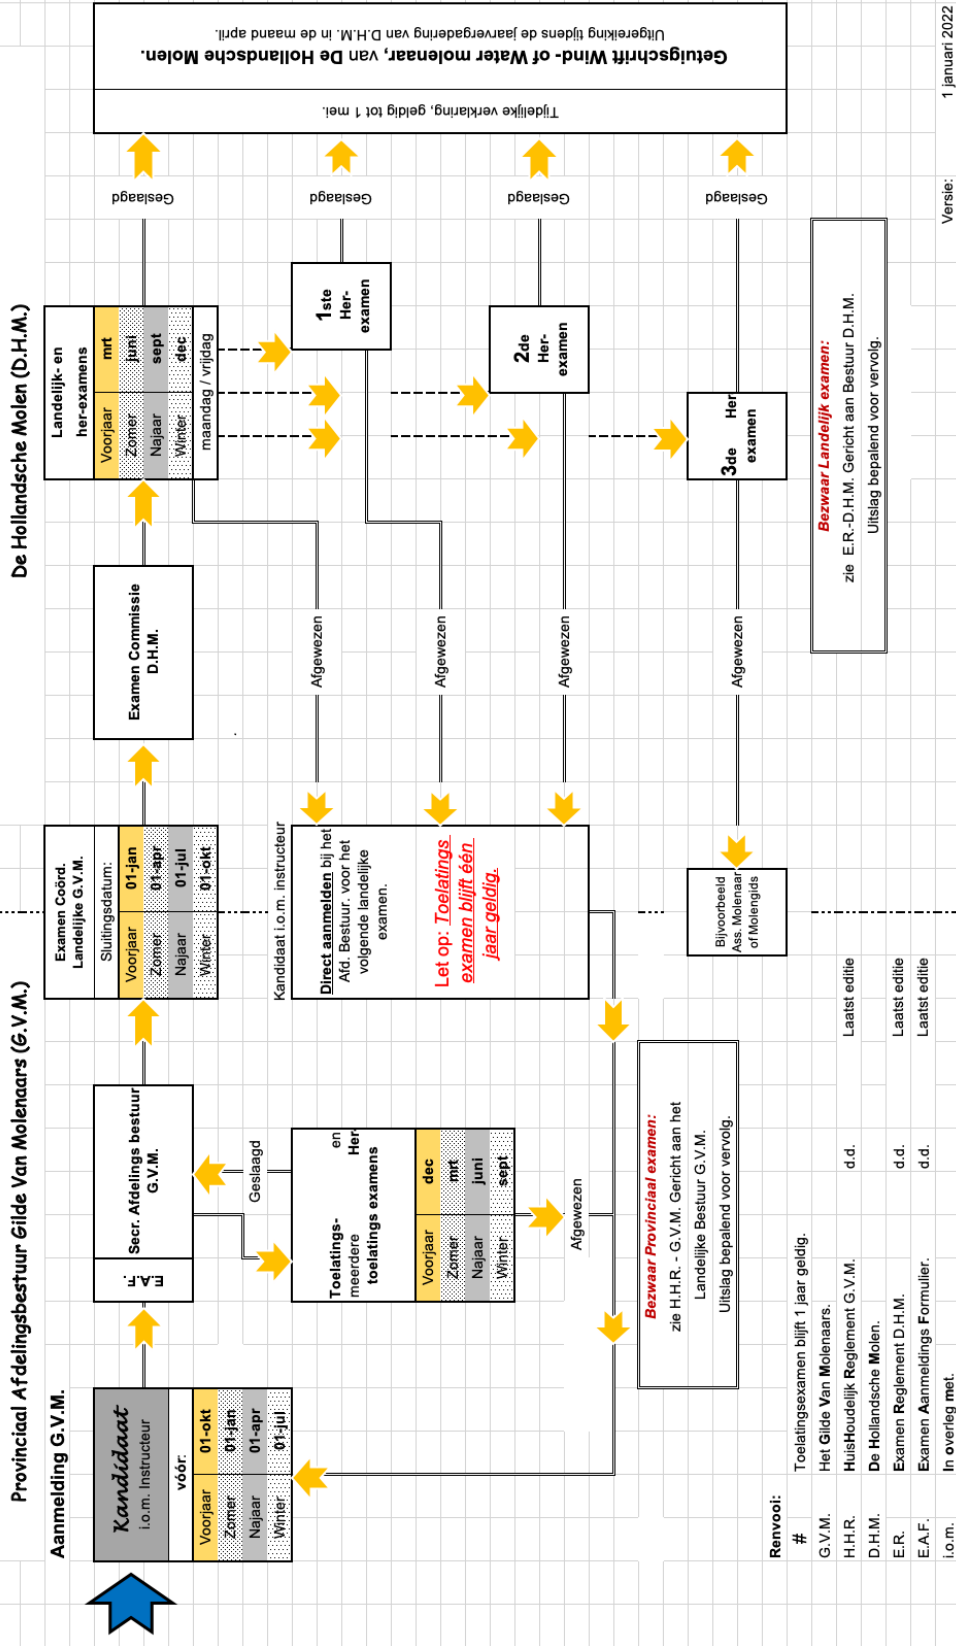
Provinciaal Afdelingsbestuur Gilde Van Molenaars (G.V.M.)

De Hollandsche Molen (D.H.M.)

Aanmelding G.V.M.

Kandidaat
i.o.m. Instructeur
vóór:

| Voorjaar | 01-okt |
|---|---|
| Zomer | 01-jan |
| Najaar | 01-apr |
| Winter | 01-jul |

E.A.F.

Secr. Afdelings bestuur G.V.M.

Geslaagd

Toelatings- meerdere toelatings examens en Her

| Voorjaar | dec |
|---|---|
| Zomer | mrt |
| Najaar | juni |
| Winter | sept |

Afgewezen

Examen Coörd. Landelijke G.V.M.

Sluitingsdatum:

| Voorjaar | 01-jan |
|---|---|
| Zomer | 01-apr |
| Najaar | 01-jul |
| Winter | 01-okt |

Kandidaat i.o.m. instructeur

Direct aanmelden bij het Afd. Bestuur. voor het volgende landelijke examen.

Let op: Toelatings examen blijft één jaar geldig.

Bezwaar Provinciaal examen:
zie H.H.R. - G.V.M. Gericht aan het Landelijke Bestuur G.V.M.
Uitslag bepalend voor vervolg.

Bijvoorbeeld Ass. Molenaar of Molengids

Examen Commissie D.H.M.

Landelijk- en her-examens

| Voorjaar | mrt |
|---|---|
| Zomer | juni |
| Najaar | sept |
| Winter | dec |

maandag / vrijdag

Afgewezen

Afgewezen

Afgewezen

Afgewezen

1ste Her-examen

2de Her-examen

3de Her examen

Geslaagd

Geslaagd

Geslaagd

Geslaagd

Tijdelijke verklaring, geldig tot 1 mei.

Getuigschrift Wind- of Water molenaar, van De Hollandsche Molen.
Uitgereiking tijdens de jaarvergadering van D.H.M. in de maand april.

Bezwaar Landelijk examen:
zie E.R.-D.H.M. Gericht aan Bestuur D.H.M.
Uitslag bepalend voor vervolg.

Renvooi:
# Toelatingsexamen blijft 1 jaar geldig.
G.V.M. Het Gilde Van Molenaars.
H.H.R. HuisHoudelijk Reglement G.V.M. d.d. Laatst editie
D.H.M. De Hollandsche Molen.
E.R. Examen Reglement D.H.M. d.d. Laatst editie
E.A.F. Examen Aanmeldings Formulier. d.d. Laatst editie
i.o.m. In overleg met.

Versie: 1 januari 2022